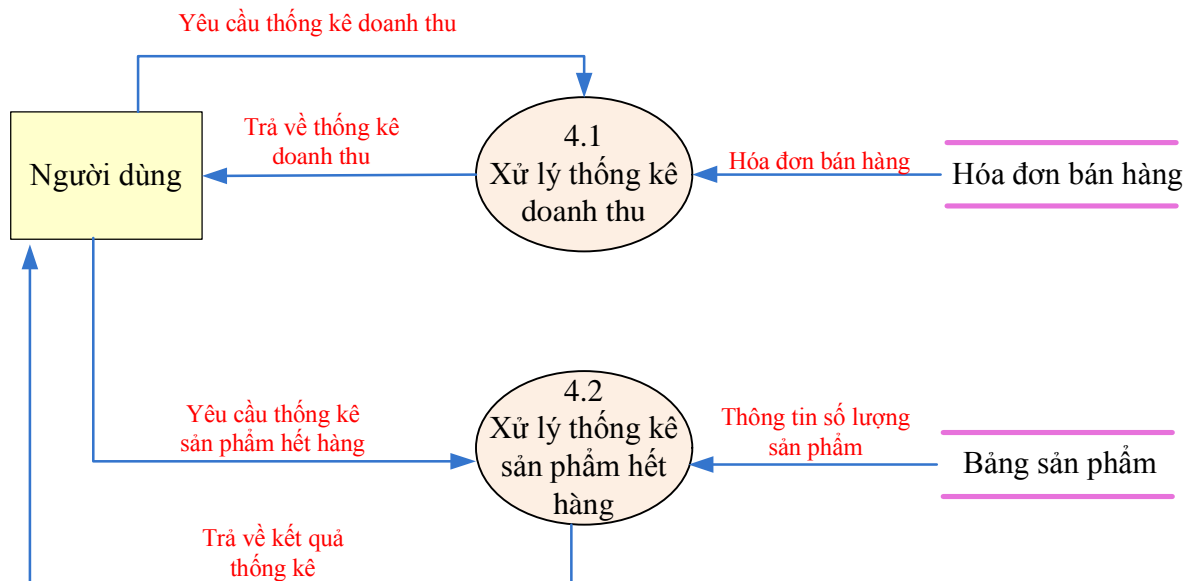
Yêu cầu thống kê doanh thu

Người dùng

Trả về thống kê doanh thu

4.1
Xử lý thống kê doanh thu

Hóa đơn bán hàng

Hóa đơn bán hàng

Yêu cầu thống kê sản phẩm hết hàng

4.2
Xử lý thống kê sản phẩm hết hàng

Thông tin số lượng sản phẩm

Bảng sản phẩm

Trả về kết quả thống kê